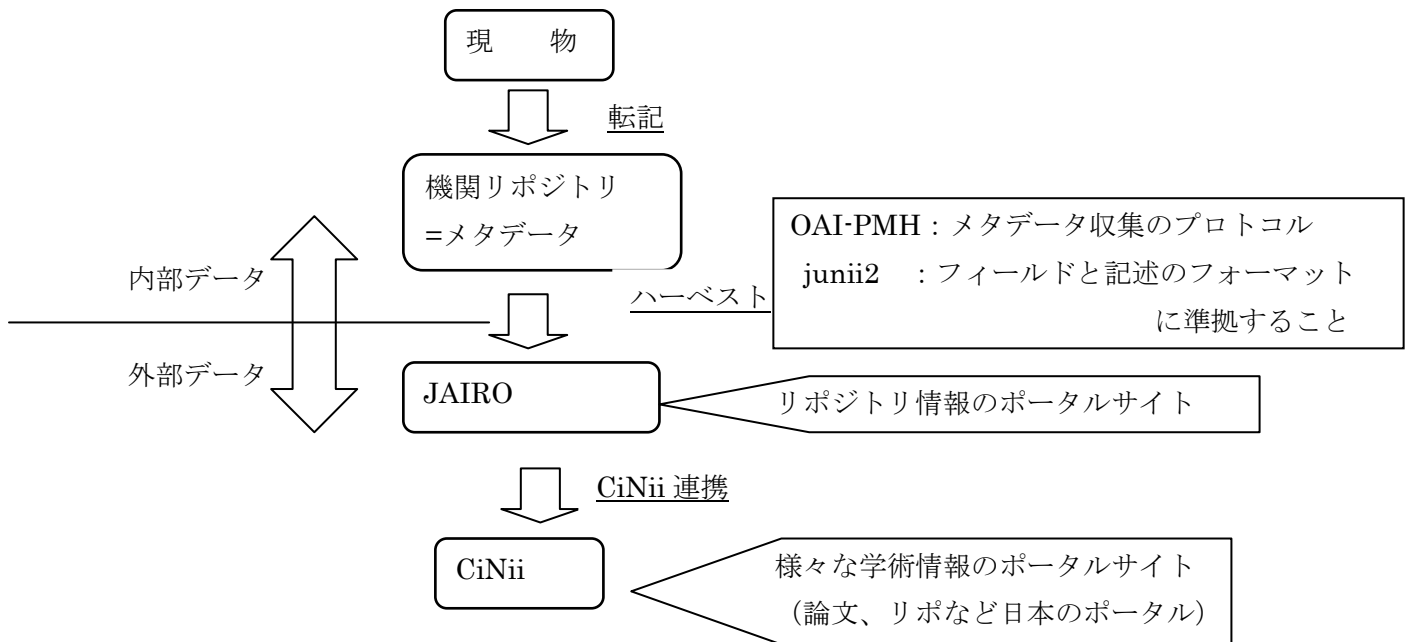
現　物

転記

機関リポジトリ
=メタデータ

内部データ

ハーベスト

OAI-PMH：メタデータ収集のプロトコル
junii2　：フィールドと記述のフォーマット
に準拠すること

外部データ

JAIRO

リポジトリ情報のポータルサイト

CiNii 連携

CiNii

様々な学術情報のポータルサイト
（論文、リポなど日本のポータル）